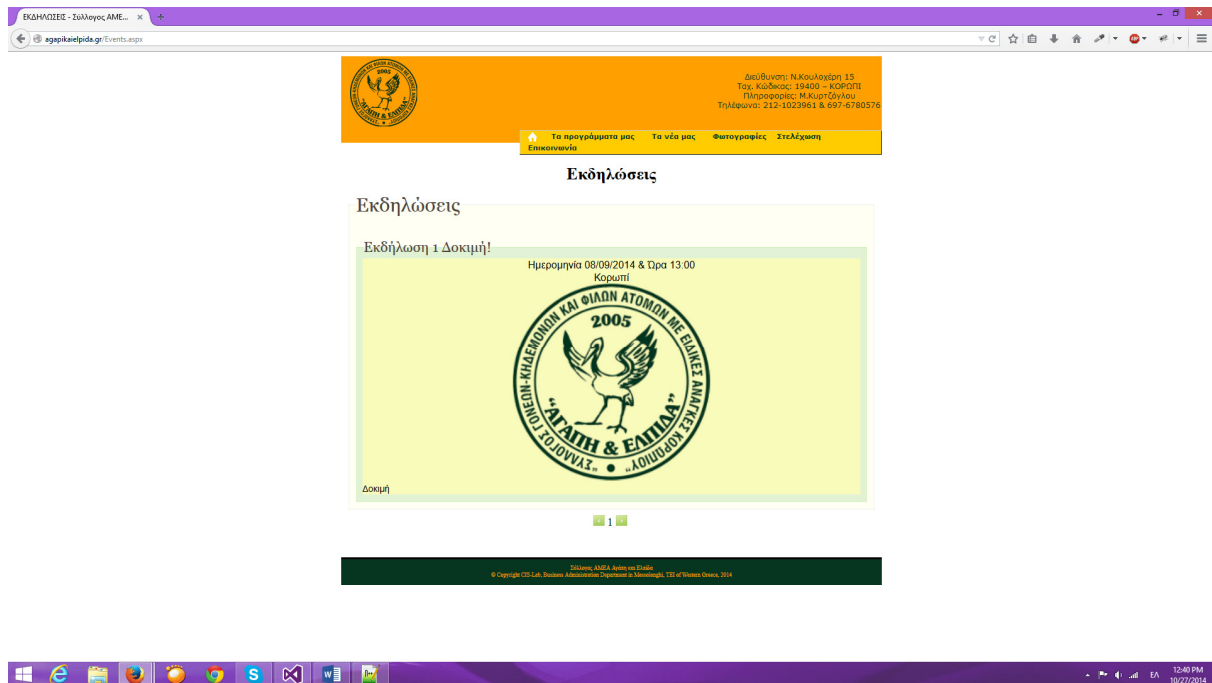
ΕΚΔΗΛΩΣΕΙΣ - Σύλλογος ΑΜΕ...

agapikaielpida.gr/Events.aspx

Διεύθυνση: Ν.Κουλοχέρη 15
Ταχ. Κώδικας: 19400 – ΚΟΡΩΠΙ
Πληροφορίες: Μ.Κυρτζόγλου
Τηλέφωνα: 212-1023961 & 697-6780576

Τα προγράμματα μας Τα νέα μας Φωτογραφίες Στελέχωση Επικοινωνία

Εκδηλώσεις

Εκδηλώσεις

Εκδήλωση 1 Δοκιμή!

Ημερομηνία 08/09/2014 & Ώρα 13:00
Κορωπί

ΣΥΛΛΟΓΟΣ ΓΟΝΕΩΝ-ΚΗΔΕΜΟΝΩΝ ΚΑΙ ΦΙΛΩΝ ΑΤΟΜΩΝ ΜΕ ΕΙΔΙΚΕΣ ΑΝΑΓΚΕΣ ΚΟΡΩΠΙΟΥ
2005
"ΑΓΑΠΗ & ΕΛΠΙΔΑ"

Δοκιμή

1

Σύλλογος ΑΜΕΑ Αγάπη και Ελπίδα
© Copyright CIS-Lab, Business Administration Department in Mesolonghi, TEI of Western Greece, 2014

ΕΛ 12:40 PM 10/27/2014